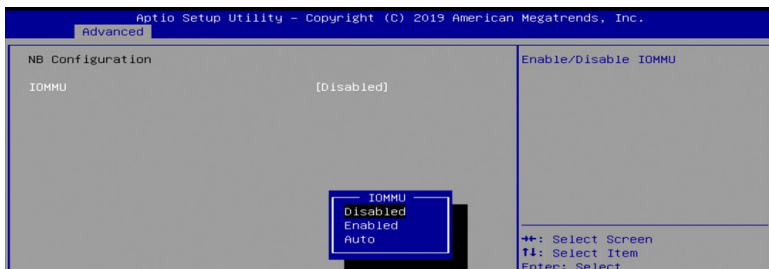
Aptio Setup Utility – Copyright (C) 2019 American Megatrends, Inc.
Advanced

NB Configuration

IOMMU [Disabled]

Enable/Disable IOMMU

IOMMU
Disabled
Enabled
Auto

→←: Select Screen
↑↓: Select Item
Enter: Select